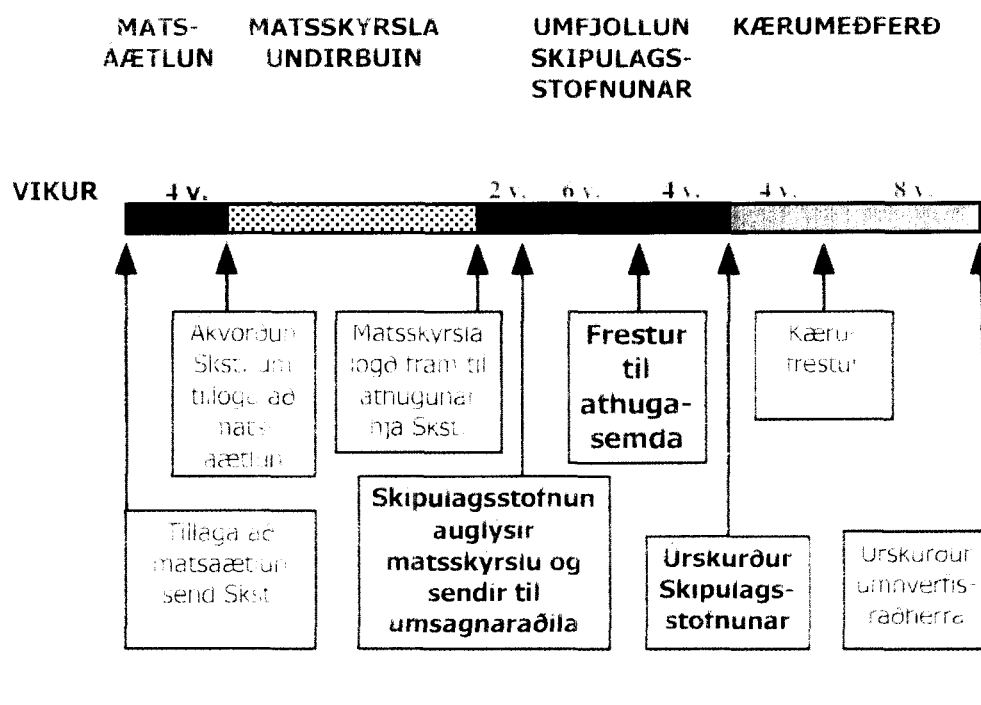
MATS-ÁÆTLUN

MATSSKÝRSLA UNDIRBÚIN

UMFJÖLLUN SKIPULAGS-STOFNUNAR

KÆRUMEÐFERÐ

VIKUR

4 v.

2 v.

6 v.

4 v.

4 v.

8 v.

Ákvörðun Skst. um tillögu að mats-áætlun

Matsskýrsla lögð fram til athugunar hjá Skst.

Frestur til athuga-semda

Kæru-frestur

Tillaga að matsáætlun send Skst.

Skipulagsstofnun auglýsir matsskýrslu og sendir til umsagnaraðila

Úrskurður Skipulags-stofnunar

Úrskurður umhverfis-ráðherra